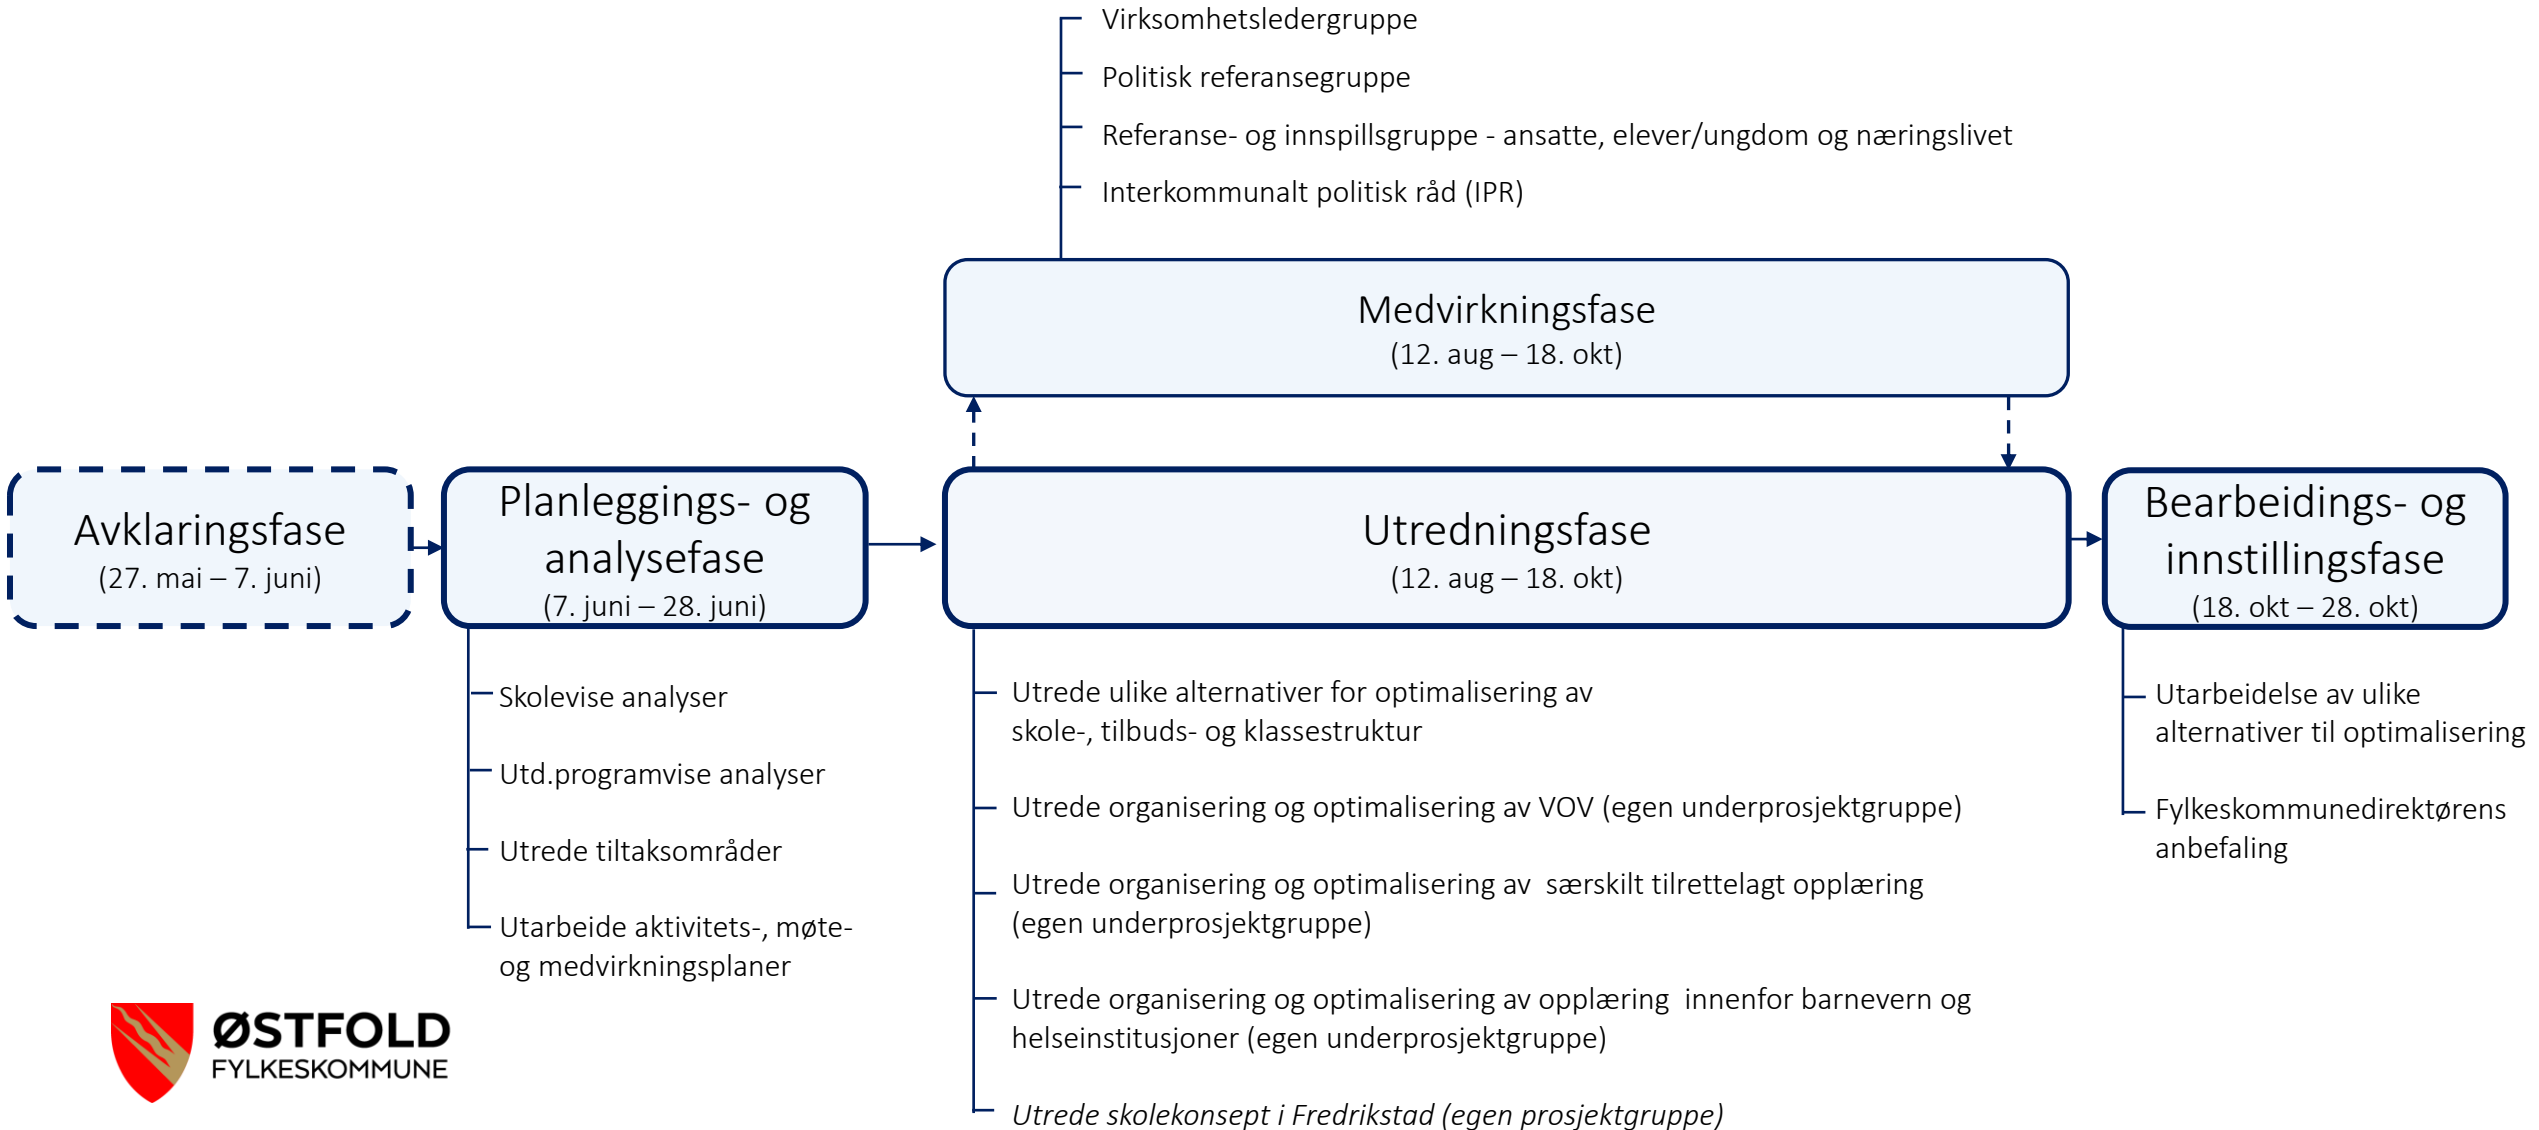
Virksomhetsledergruppe

Politisk referansegruppe

Referanse- og innspillsgruppe - ansatte, elever/ungdom og næringslivet

Interkommunalt politisk råd (IPR)

Medvirkningsfase
(12. aug – 18. okt)

Avklaringsfase
(27. mai – 7. juni)

Planleggings- og analysefase
(7. juni – 28. juni)

Utredningsfase
(12. aug – 18. okt)

Bearbeidings- og innstillingsfase
(18. okt – 28. okt)

Skolevise analyser

Utd.programvise analyser

Utrede tiltaksområder

Utarbeide aktivitets-, møte- og medvirkningsplaner

Utrede ulike alternativer for optimalisering av skole-, tilbuds- og klassestruktur

Utrede organisering og optimalisering av VOV (egen underprosjektgruppe)

Utrede organisering og optimalisering av særskilt tilrettelagt opplæring (egen underprosjektgruppe)

Utrede organisering og optimalisering av opplæring innenfor barnevern og helseinstitusjoner (egen underprosjektgruppe)

Utrede skolekonsept i Fredrikstad (egen prosjektgruppe)

Utarbeidelse av ulike alternativer til optimalisering

Fylkeskommunedirektørens anbefaling

ØSTFOLD
FYLKESKOMMUNE